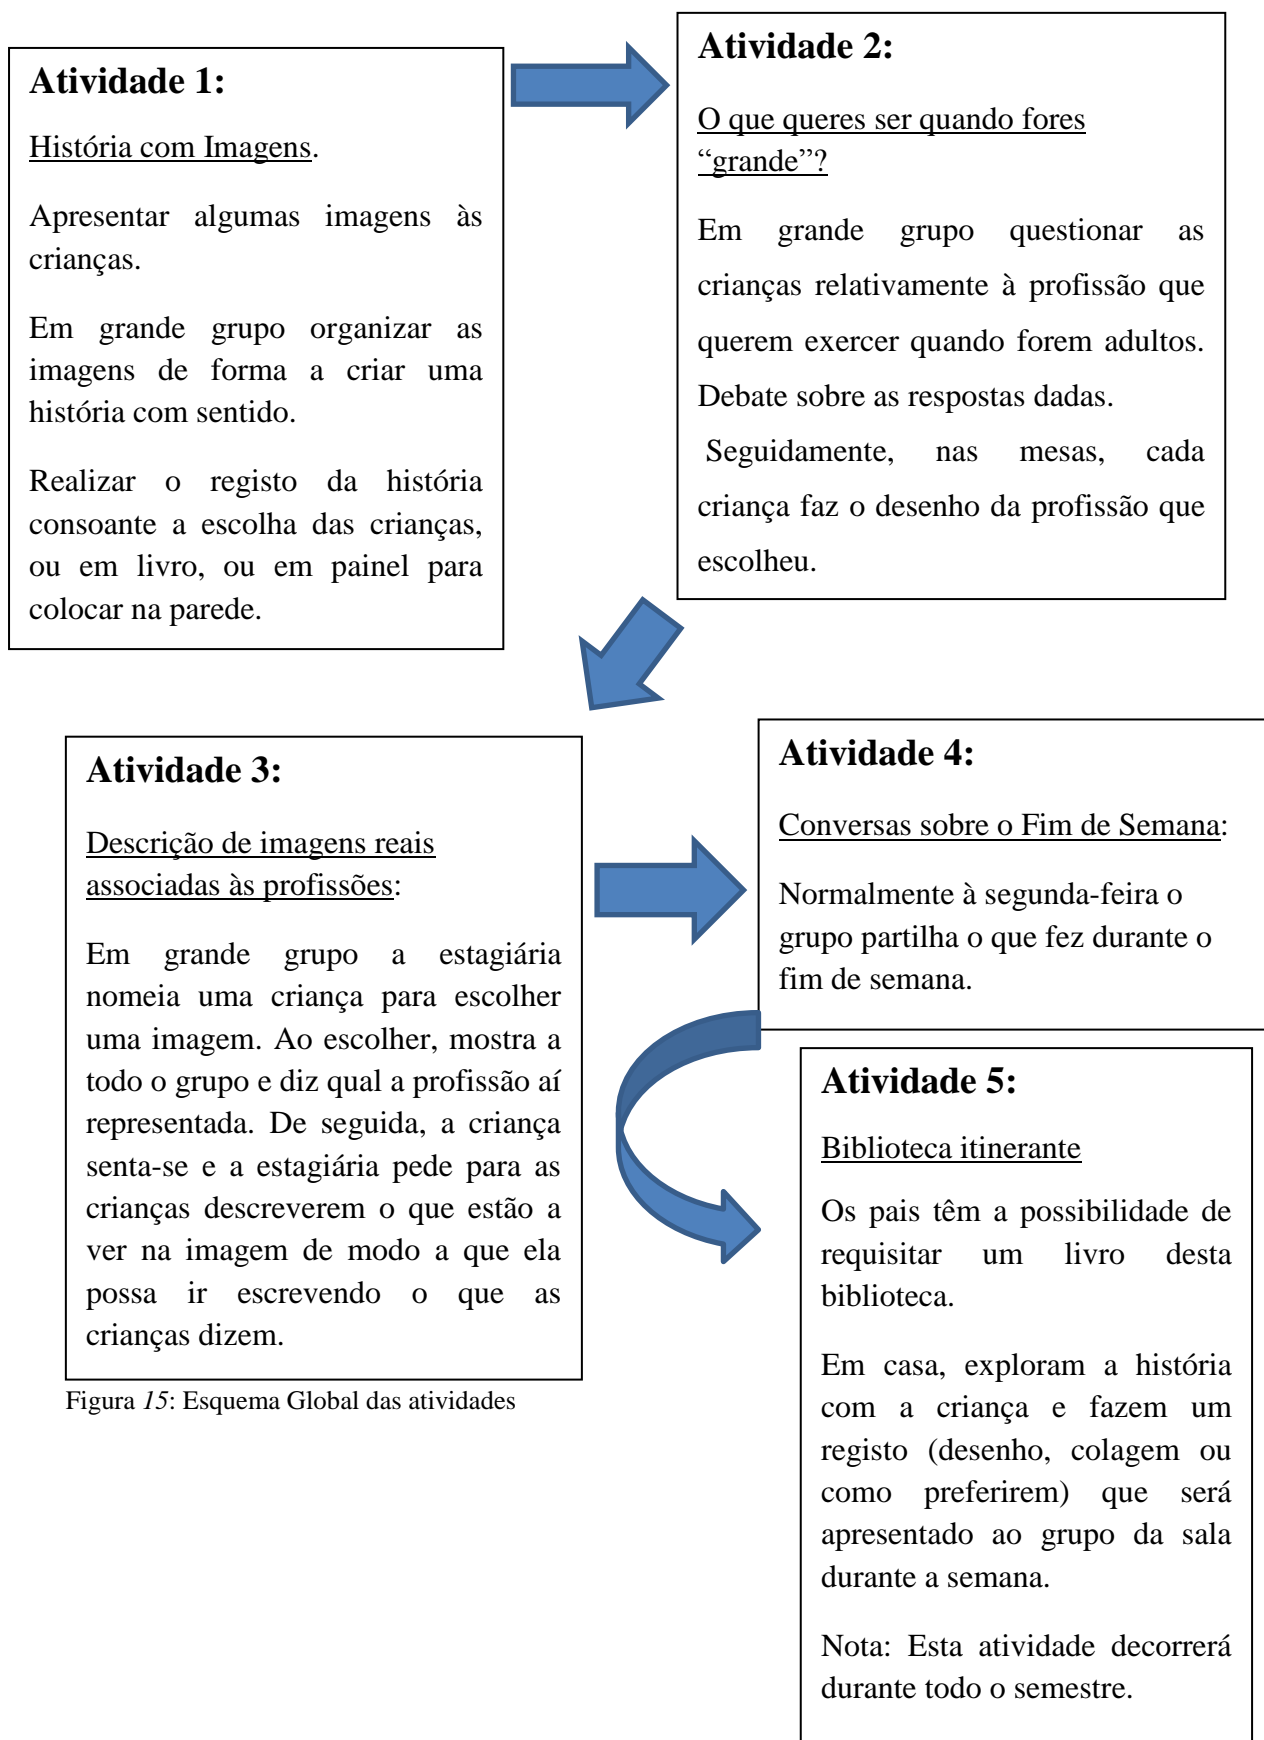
Atividade 1:

História com Imagens.

Apresentar algumas imagens às crianças.

Em grande grupo organizar as imagens de forma a criar uma história com sentido.

Realizar o registo da história consoante a escolha das crianças, ou em livro, ou em painel para colocar na parede.

Atividade 2:

O que queres ser quando fores "grande"?

Em grande grupo questionar as crianças relativamente à profissão que querem exercer quando forem adultos. Debate sobre as respostas dadas.

Seguidamente, nas mesas, cada criança faz o desenho da profissão que escolheu.

Atividade 3:

Descrição de imagens reais associadas às profissões:

Em grande grupo a estagiária nomeia uma criança para escolher uma imagem. Ao escolher, mostra a todo o grupo e diz qual a profissão aí representada. De seguida, a criança senta-se e a estagiária pede para as crianças descreverem o que estão a ver na imagem de modo a que ela possa ir escrevendo o que as crianças dizem.

Figura 15: Esquema Global das atividades

Atividade 4:

Conversas sobre o Fim de Semana:

Normalmente à segunda-feira o grupo partilha o que fez durante o fim de semana.

Atividade 5:

Biblioteca itinerante

Os pais têm a possibilidade de requisitar um livro desta biblioteca.

Em casa, exploram a história com a criança e fazem um registo (desenho, colagem ou como preferirem) que será apresentado ao grupo da sala durante a semana.

Nota: Esta atividade decorrerá durante todo o semestre.